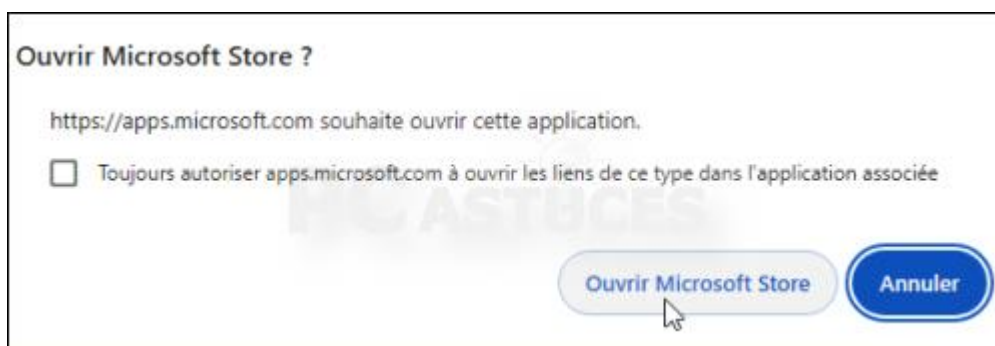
Ouvrir Microsoft Store ?

https://apps.microsoft.com souhaite ouvrir cette application.

Toujours autoriser apps.microsoft.com à ouvrir les liens de ce type dans l'application associée

PC ASTUCES

Ouvrir Microsoft Store

Annuler